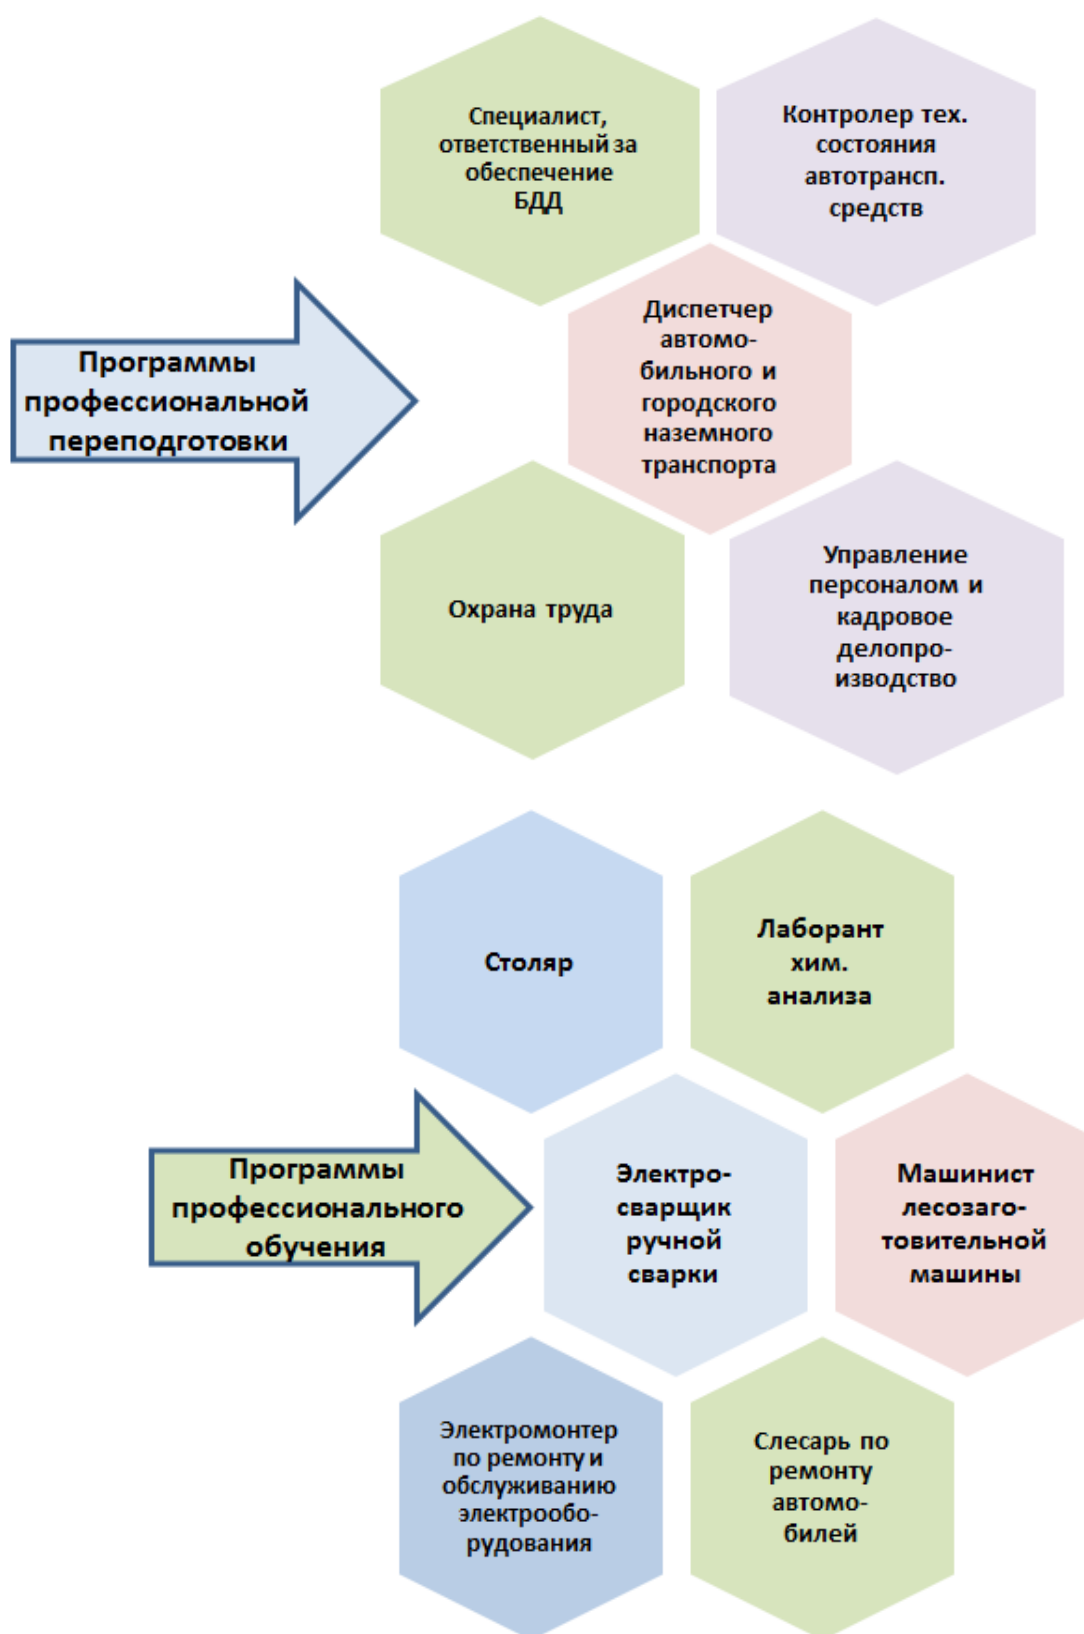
Специалист, ответственный за обеспечение БДД

Контролер тех. состояния автотрансп. средств

Программы профессиональной переподготовки

Диспетчер автомобильного и городского наземного транспорта

Охрана труда

Управление персоналом и кадровое делопроизводство

Столяр

Лаборант хим. анализа

Программы профессионального обучения

Электросварщик ручной сварки

Машинист лесозаготовительной машины

Электромонтер по ремонту и обслуживанию электрооборудования

Слесарь по ремонту автомобилей